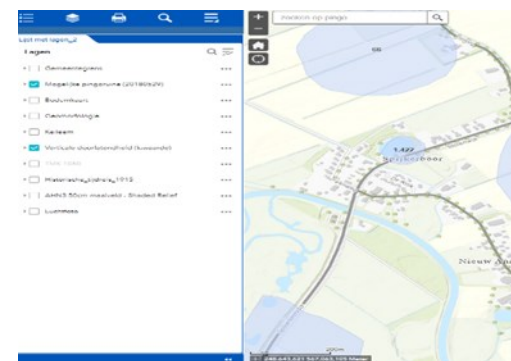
Lijst met lagen

Lagen

Gemeentegrens

Mogelijke pingoruine (20180629)

Bodemkaart

Geomorfologie

Keileem

Verticale doorlatendheid (keileem)

Hele oude

Waterstaatskaart_1915

AHN3 50cm maaiveld - Shaded Relief

Luchtfoto

zoeken op pingo

1,427

Nieuw

200m